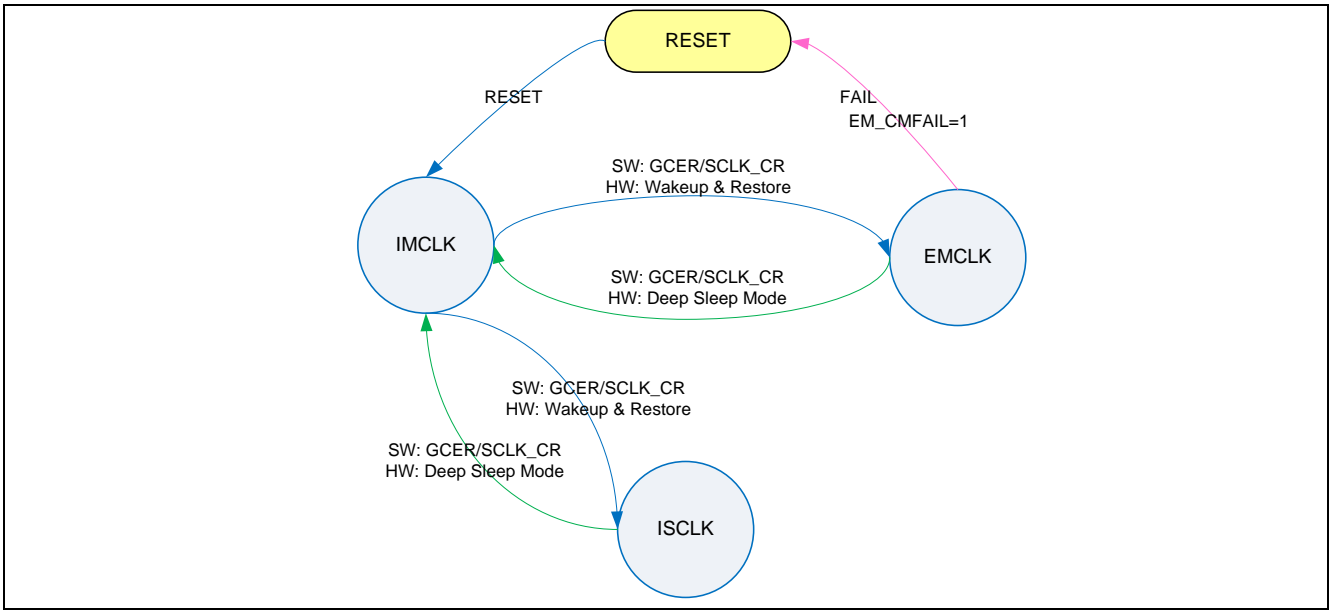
RESET

RESET

FAIL
EM_CMFAIL=1

SW: GCER/SCLK_CR
HW: Wakeup & Restore

IMCLK

EMCLK

SW: GCER/SCLK_CR
HW: Deep Sleep Mode

SW: GCER/SCLK_CR
HW: Wakeup & Restore

SW: GCER/SCLK_CR
HW: Deep Sleep Mode

ISCLK